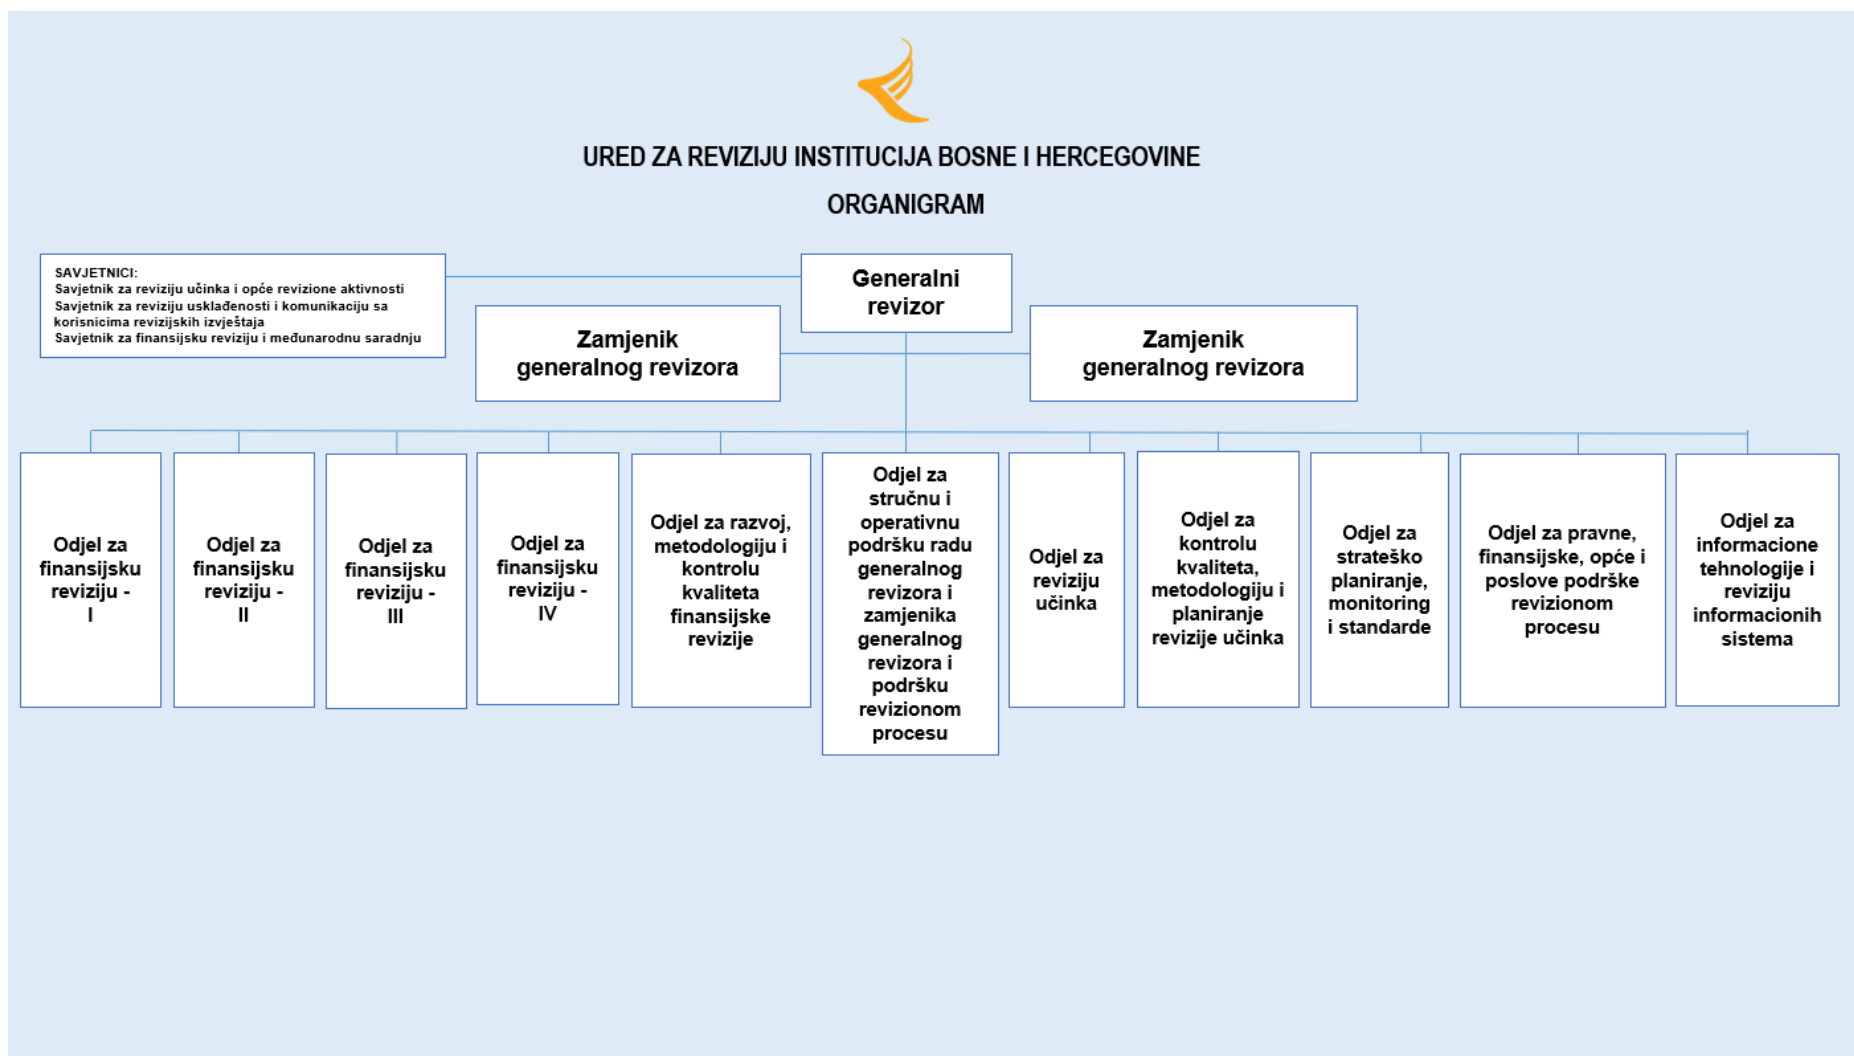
URED ZA REVIZIJU INSTITUCIJA BOSNE I HERCEGOVINE

ORGANIGRAM

SAVJETNICI:
Savjetnik za reviziju učinka i opće revizione aktivnosti
Savjetnik za reviziju usklađenosti i komunikaciju sa korisnicima revizijskih izvještaja
Savjetnik za finansijsku reviziju i međunarodnu saradnju

Generalni revizor

Zamjenik generalnog revizora

Zamjenik generalnog revizora

Odjel za finansijsku reviziju - I

Odjel za finansijsku reviziju - II

Odjel za finansijsku reviziju - III

Odjel za finansijsku reviziju - IV

Odjel za razvoj, metodologiju i kontrolu kvaliteta finansijske revizije

Odjel za stručnu i operativnu podršku radu generalnog revizora i zamjenika generalnog revizora i podršku revizionom procesu

Odjel za reviziju učinka

Odjel za kontrolu kvaliteta, metodologiju i planiranje revizije učinka

Odjel za strateško planiranje, monitoring i standarde

Odjel za pravne, finansijske, opće i poslove podrške revizionom procesu

Odjel za informacione tehnologije i reviziju informacionih sistema